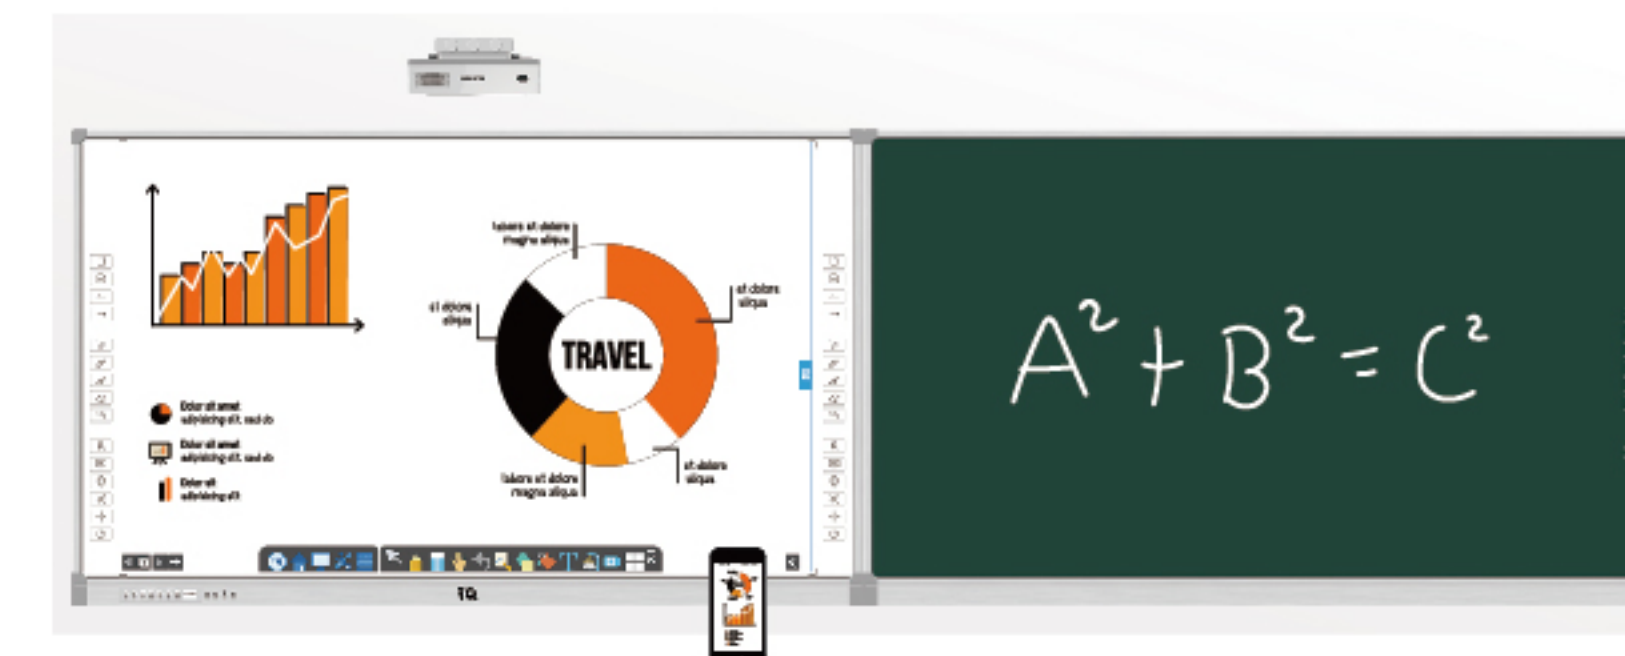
labore et dolore magna aliqua

et dolore aliqua

et dolore aliqua

TRAVEL

labore et dolore magna aliqua

et dolore aliqua

Dolor sit amet adipiscing elit, sed do

Dolor sit amet adipiscing elit, sed do

Dolor sit adipiscing elit

TQ

$A^2 + B^2 = C^2$